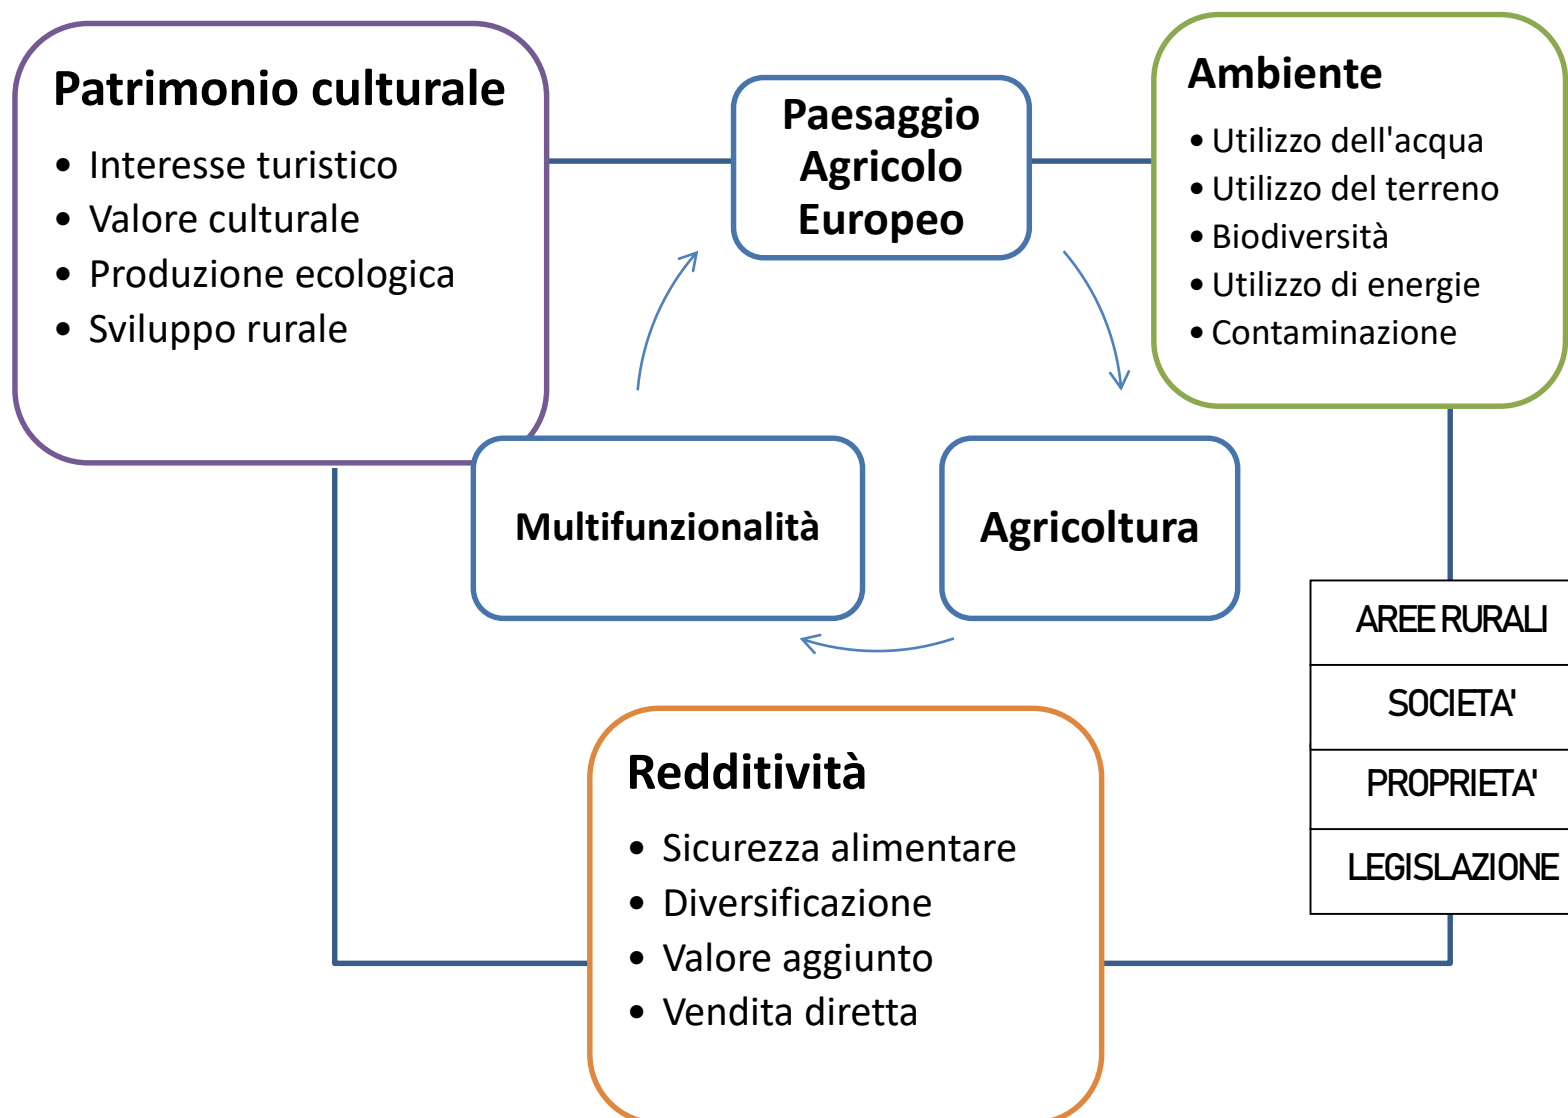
Patrimonio culturale
- Interesse turistico
- Valore culturale
- Produzione ecologica
- Sviluppo rurale

Paesaggio Agricolo Europeo

Ambiente
- Utilizzo dell'acqua
- Utilizzo del terreno
- Biodiversità
- Utilizzo di energie
- Contaminazione

Multifunzionalità

Agricoltura

AREE RURALI
SOCIETA'
PROPRIETA'
LEGISLAZIONE

Redditività
- Sicurezza alimentare
- Diversificazione
- Valore aggiunto
- Vendita diretta